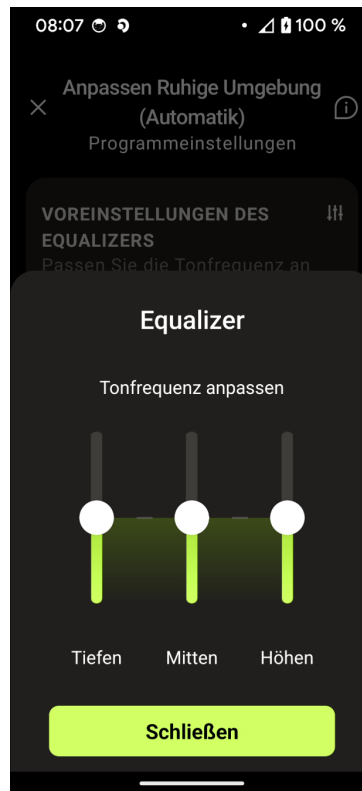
08:07 • 100 %

Anpassen Ruhige Umgebung (Automatik)
Programmeinstellungen

VOREINSTELLUNGEN DES EQUALIZERS
Passen Sie die Tonfrequenz an

Equalizer

Tonfrequenz anpassen

Tiefen
Mitten
Höhen

Schließen